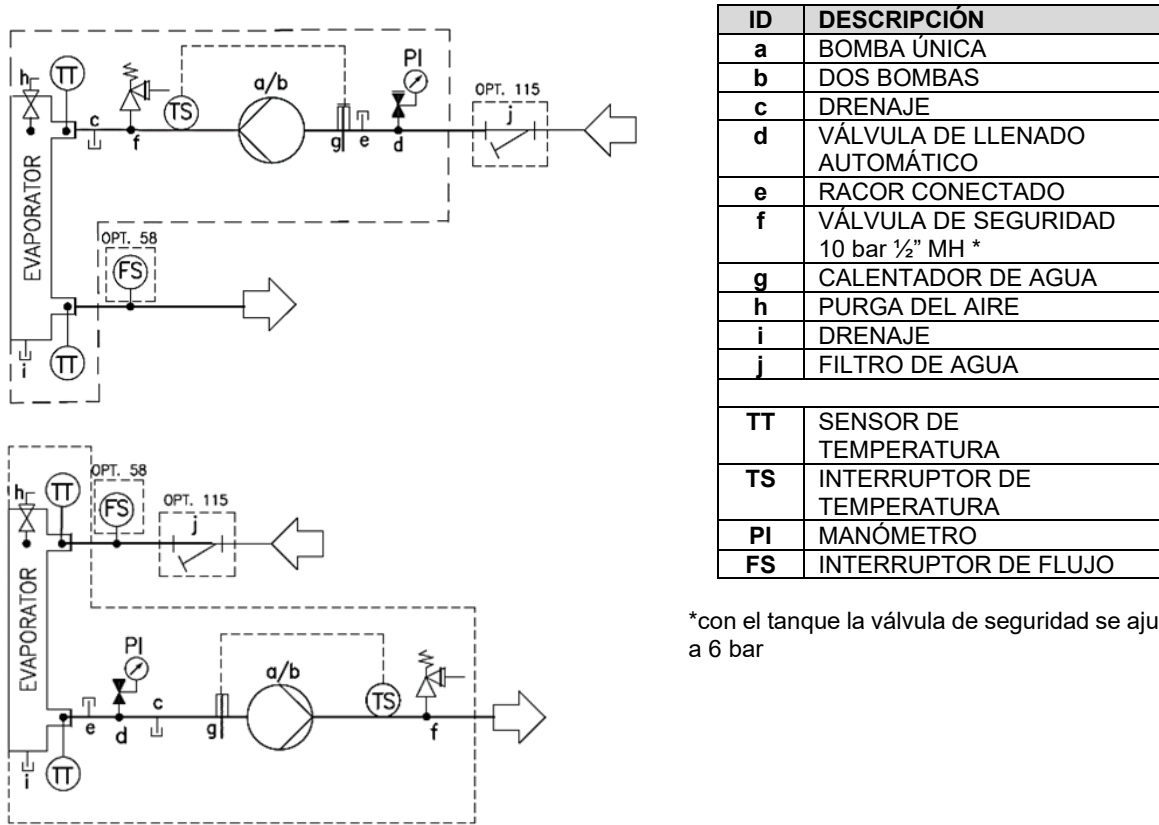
h TT TS a/b PI OPT. 115 j c f g e d

EVAPORATOR

OPT. 58 FS

i TT

h TT OPT. 58 FS OPT. 115 j

EVAPORATOR

PI a/b TS e d c g f

i TT

| ID | DESCRIPCIÓN |
|---|---|
| a | BOMBA ÚNICA |
| b | DOS BOMBAS |
| c | DRENAJE |
| d | VÁLVULA DE LLENADO AUTOMÁTICO |
| e | RACOR CONECTADO |
| f | VÁLVULA DE SEGURIDAD 10 bar ½" MH * |
| g | CALENTADOR DE AGUA |
| h | PURGA DEL AIRE |
| i | DRENAJE |
| j | FILTRO DE AGUA |
| | |
| TT | SENSOR DE TEMPERATURA |
| TS | INTERRUPTOR DE TEMPERATURA |
| PI | MANÓMETRO |
| FS | INTERRUPTOR DE FLUJO |

*con el tanque la válvula de seguridad se aju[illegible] a 6 bar